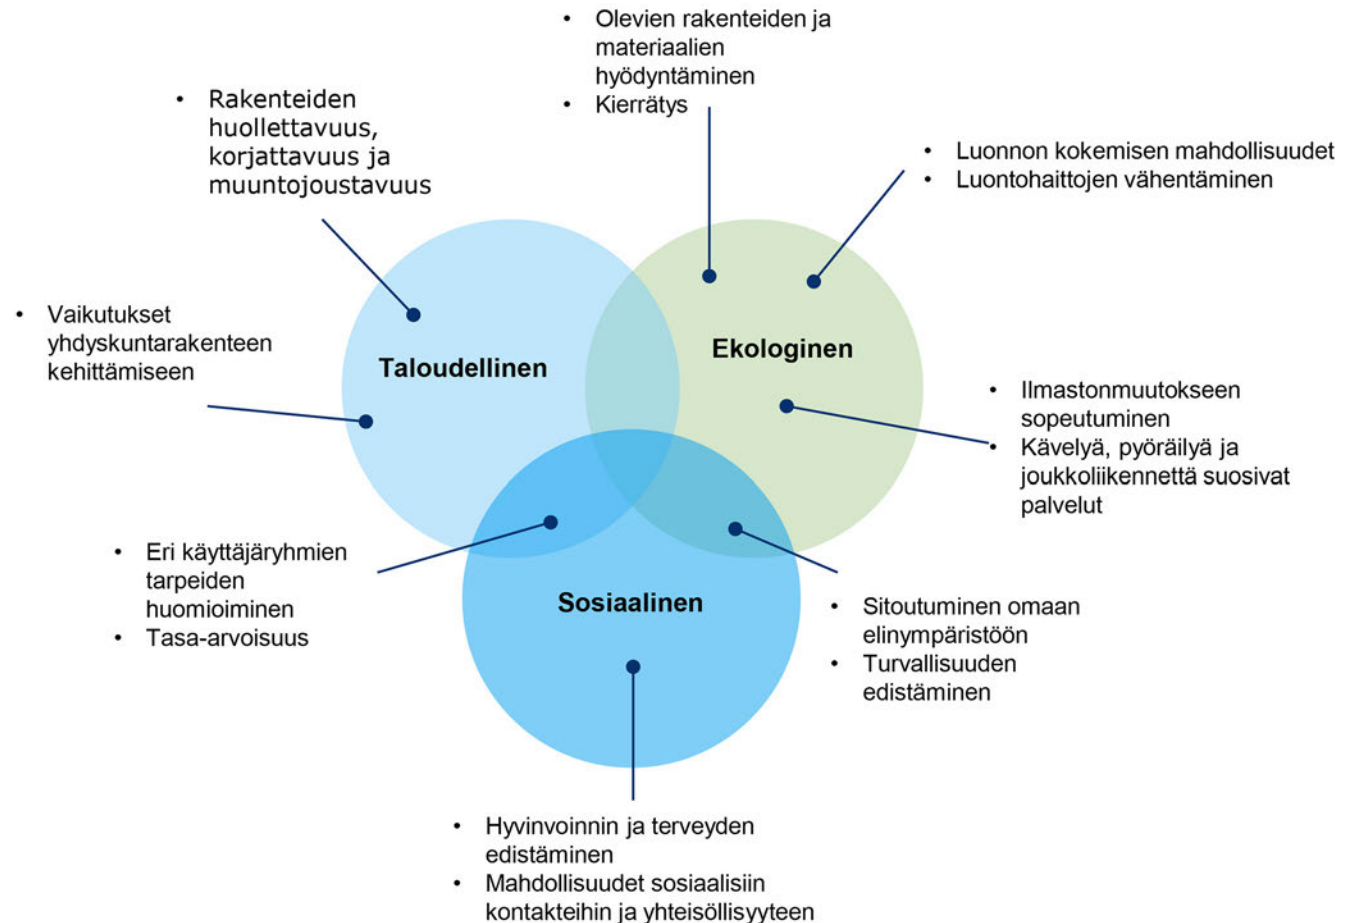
• Olevien rakenteiden ja materiaalien hyödyntäminen
• Kierrätys

• Rakenteiden huollettavuus, korjattavuus ja muuntojoustavuus

• Luonnon kokemisen mahdollisuudet
• Luontohaittojen vähentäminen

• Vaikutukset yhdyskuntarakenteen kehittämiseen

Taloudellinen

Ekologinen

• Ilmastonmuutokseen sopeutuminen
• Kävelyä, pyöräilyä ja joukkoliikennettä suosivat palvelut

• Eri käyttäjäryhmien tarpeiden huomioiminen
• Tasa-arvoisuus

Sosiaalinen

• Sitoutuminen omaan elinympäristöön
• Turvallisuuden edistäminen

• Hyvinvoinnin ja terveyden edistäminen
• Mahdollisuudet sosiaalisiin kontakteihin ja yhteisöllisyyteen